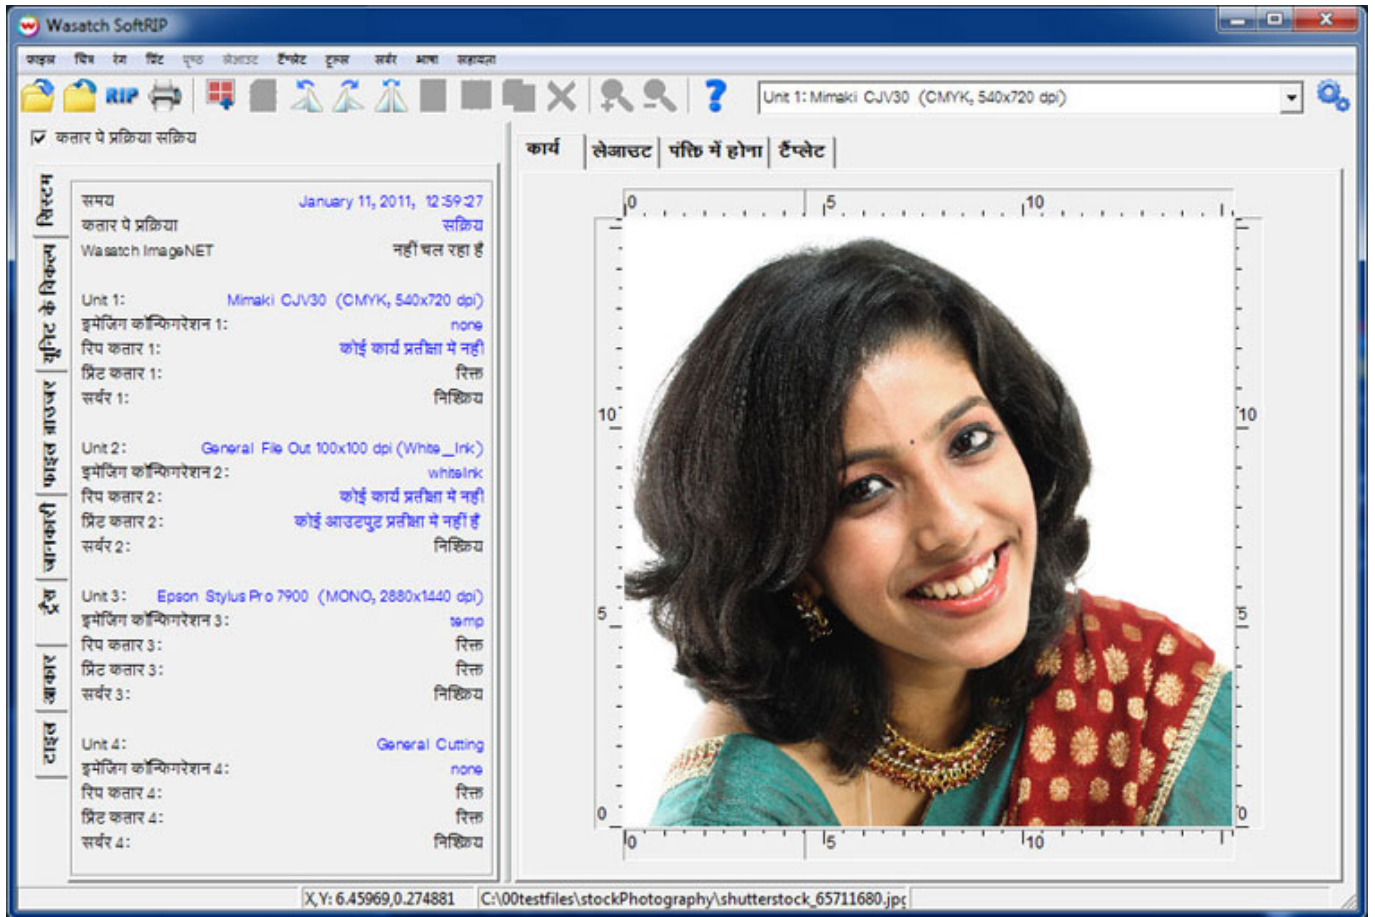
Wasatch SoftRIP

फ़ाइल चित्र रंग प्रिंट पृष्ठ लेआउट टैम्पलेट टूल्स सर्वर भाषा सहायता

RIP

Unit 1: Mimaki CJV30 (CMYK, 540x720 dpi)

कतार पे प्रक्रिया सक्रिय

सिस्टम
यूनिट के विकल्प
फाइल ब्राउज़र
जानकारी
ट्रे
आकार
टाइल

| | |
|---|---|
| समय | January 11, 2011, 12:59:27 |
| कतार पे प्रक्रिया | सक्रिय |
| Wasatch ImageNET | नहीं चल रहा है |
| Unit 1: | Mimaki CJV30 (CMYK, 540x720 dpi) |
| इमेजिंग कॉन्फिगरेशन 1: | none |
| रिप कतार 1: | कोई कार्य प्रतीक्षा में नहीं |
| प्रिंट कतार 1: | रिक्त |
| सर्वर 1: | निष्क्रिय |
| Unit 2: | General File Out 100x100 dpi (White_Ink) |
| इमेजिंग कॉन्फिगरेशन 2: | whiteInk |
| रिप कतार 2: | कोई कार्य प्रतीक्षा में नहीं |
| प्रिंट कतार 2: | कोई आउटपुट प्रतीक्षा में नहीं है |
| सर्वर 2: | निष्क्रिय |
| Unit 3: | Epson Stylus Pro 7900 (MONO, 2880x1440 dpi) |
| इमेजिंग कॉन्फिगरेशन 3: | temp |
| रिप कतार 3: | रिक्त |
| प्रिंट कतार 3: | रिक्त |
| सर्वर 3: | निष्क्रिय |
| Unit 4: | General Cutting |
| इमेजिंग कॉन्फिगरेशन 4: | none |
| रिप कतार 4: | रिक्त |
| प्रिंट कतार 4: | रिक्त |
| सर्वर 4: | निष्क्रिय |

कार्य लेआउट पंक्ति में होना टैम्पलेट

0 5 10
10 10
5 5
0 0
0 5 10

X,Y: 6.45969,0.274881 C:\00testfiles\stockPhotography\shutterstock_65711680.jpg